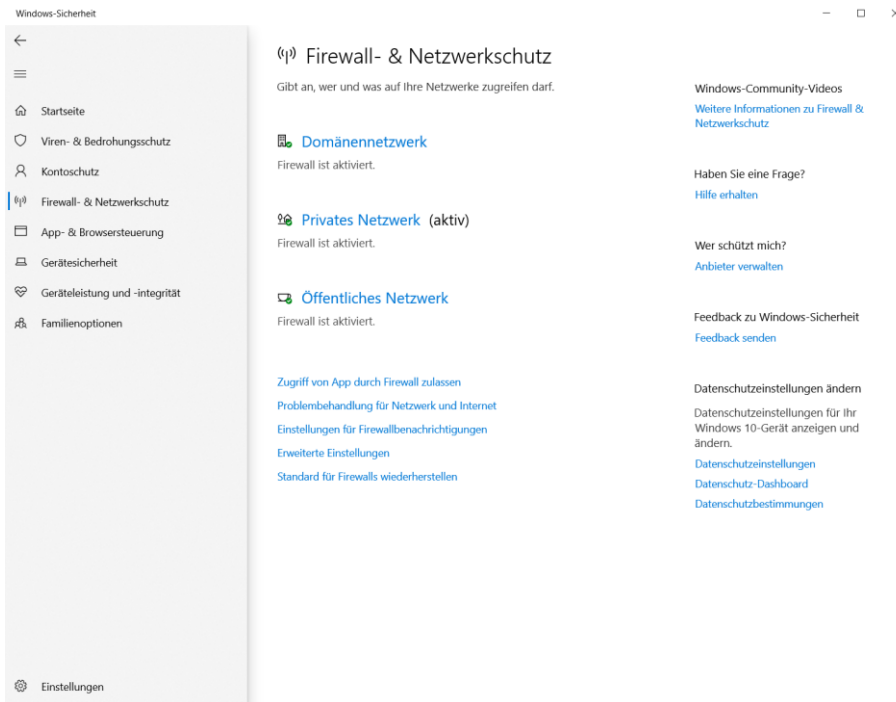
Windows-Sicherheit

Startseite
Viren- & Bedrohungsschutz
Kontoschutz
Firewall- & Netzwerkschutz
App- & Browsersteuerung
Gerätesicherheit
Geräteleistung und -integrität
Familienoptionen

Einstellungen

Firewall- & Netzwerkschutz
Gibt an, wer und was auf Ihre Netzwerke zugreifen darf.

Domänennetzwerk
Firewall ist aktiviert.

Privates Netzwerk (aktiv)
Firewall ist aktiviert.

Öffentliches Netzwerk
Firewall ist aktiviert.

Zugriff von App durch Firewall zulassen
Problembehandlung für Netzwerk und Internet
Einstellungen für Firewallbenachrichtigungen
Erweiterte Einstellungen
Standard für Firewalls wiederherstellen

Windows-Community-Videos
Weitere Informationen zu Firewall & Netzwerkschutz

Haben Sie eine Frage?
Hilfe erhalten

Wer schützt mich?
Anbieter verwalten

Feedback zu Windows-Sicherheit
Feedback senden

Datenschutzeinstellungen ändern
Datenschutzeinstellungen für Ihr Windows 10-Gerät anzeigen und ändern.
Datenschutzeinstellungen
Datenschutz-Dashboard
Datenschutzbestimmungen